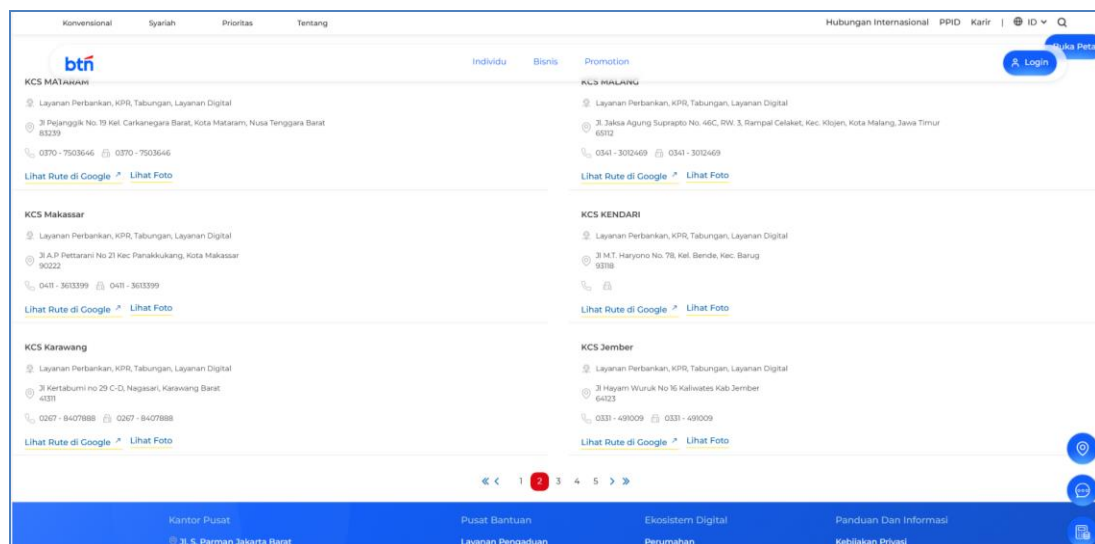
Konvensional Syariah Prioritas Tentang

Hubungan Internasional PPID Karir | ID Q

btn

Individu Bisnis Promotion

Login

Buka Peta

KCS MATARAM

Layanan Perbankan, KPR, Tabungan, Layanan Digital

Jl Pejanggik No. 19 Kel. Carkanegara Barat, Kota Mataram, Nusa Tenggara Barat 83239

0370 - 7503646 0370 - 7503646

Lihat Rute di Google ↗ Lihat Foto

KCS MALANG

Layanan Perbankan, KPR, Tabungan, Layanan Digital

Jl. Jaksa Agung Suprapto No. 46C, RW. 3, Rampal Celaket, Kec. Klojen, Kota Malang, Jawa Timur 65112

0341 - 3012469 0341 - 3012469

Lihat Rute di Google ↗ Lihat Foto

KCS Makassar

Layanan Perbankan, KPR, Tabungan, Layanan Digital

Jl A.P Pettarani No 21 Kec Panakkukang, Kota Makassar 90222

0411 - 3613399 0411 - 3613399

Lihat Rute di Google ↗ Lihat Foto

KCS KENDARI

Layanan Perbankan, KPR, Tabungan, Layanan Digital

Jl M.T. Haryono No. 78, Kel. Bende, Kec. Barug 93118

Lihat Rute di Google ↗ Lihat Foto

KCS Karawang

Layanan Perbankan, KPR, Tabungan, Layanan Digital

Jl Kertabumi no 29 C-D, Nagasari, Karawang Barat 41311

0267 - 8407888 0267 - 8407888

Lihat Rute di Google ↗ Lihat Foto

KCS Jember

Layanan Perbankan, KPR, Tabungan, Layanan Digital

Jl Hayam Wuruk No 16 Kaliwates Kab Jember 64123

0331 - 491009 0331 - 491009

Lihat Rute di Google ↗ Lihat Foto

« ‹ 1 2 3 4 5 › »

Kantor Pusat

Jl. S. Parman Jakarta Barat

Pusat Bantuan

Layanan Pengaduan

Ekosistem Digital

Perumahan

Panduan Dan Informasi

Kebijakan Privasi